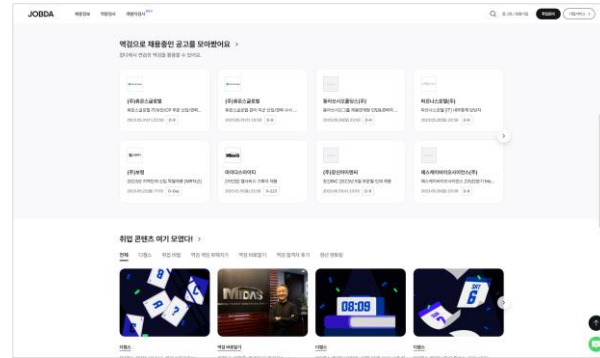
JOBDA 채용정보 역량검사 취업콘텐츠

역검으로 채용중인 공고를 모아봤어요 >

(주)휴먼스글로벌

(주)휴먼스글로벌

플러스아이앤씨(주)

하온시스템(주)

(주)보람

마이다스아이티

(주)한국아이엠씨

에스케이아이오시(주)

취업 콘텐츠 여기 모였다! >

전체

MIDAS

08:09